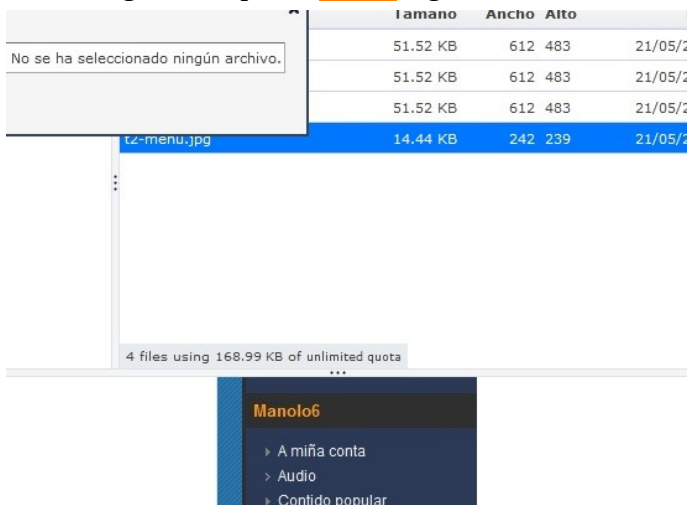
| | Tamaño | Ancho | Alto | |
|---|---|---|---|---|
| | 51.52 KB | 612 | 483 | 21/05/2 |
| | 51.52 KB | 612 | 483 | 21/05/2 |
| | 51.52 KB | 612 | 483 | 21/05/2 |
| t2-menu.jpg | 14.44 KB | 242 | 239 | 21/05/2 |

No se ha seleccionado ningún archivo.

4 files using 168.99 KB of unlimited quota

Manolo6

A miña conta
Audio
Contido popular